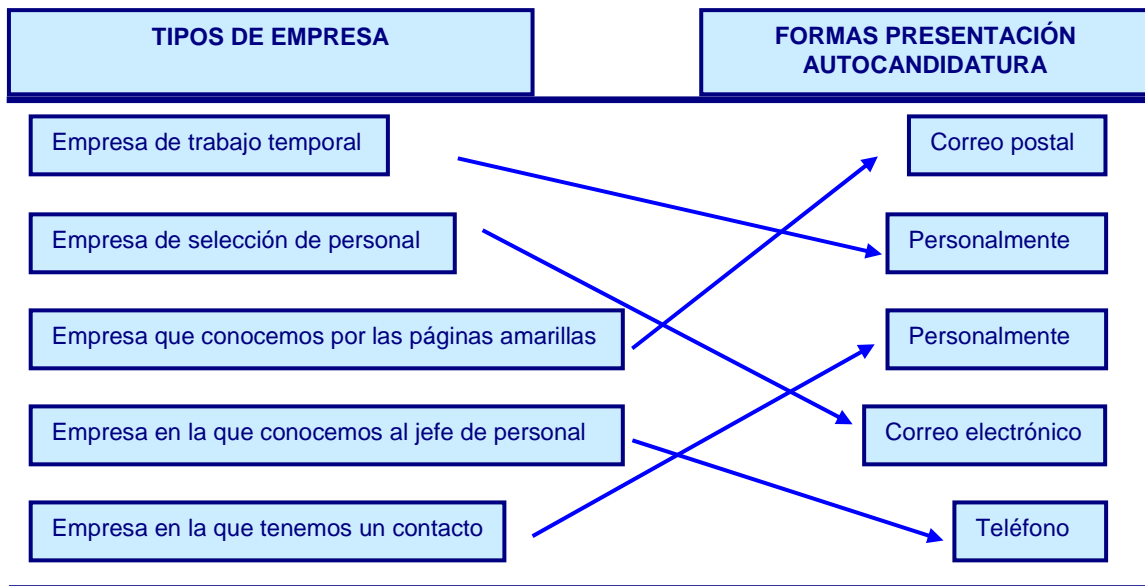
TIPOS DE EMPRESA

FORMAS PRESENTACIÓN AUTOCANDIDATURA

Empresa de trabajo temporal

Empresa de selección de personal

Empresa que conocemos por las páginas amarillas

Empresa en la que conocemos al jefe de personal

Empresa en la que tenemos un contacto

Correo postal

Personalmente

Personalmente

Correo electrónico

Teléfono